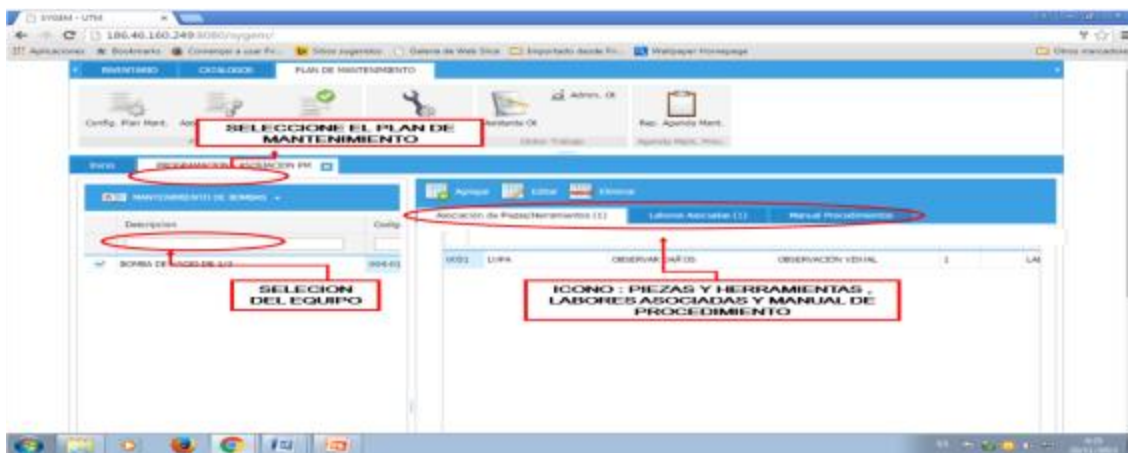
SYGEM - UTM

186.46.160.249:8080/sygem/

Aplicaciones Bookmarks Comenzar a usar Fi... Sitios sugeridos Galería de Web Slice Importado desde Fi... Wallpaper Homepage Otros marcadores

INVENTARIO CATALOGOS PLAN DE MANTENIMIENTO

Config. Plan Mant. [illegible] Asistente Ot Admin. Ot Rep. Agenda Mant.

SELECCIONE EL PLAN DE MANTENIMIENTO

Inicio PROGRAMACION ASIGNACION PM

MANTENIMIENTO DE BOMBAS

Descripcion Codig

BOMBA DE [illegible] DE 1/2 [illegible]

SELECION DEL EQUIPO

Agregar Editar Eliminar

Asociación de Piezas/Herramientas (1) Labores Asociadas (1) Manual Procedimientos

0001 LUPA OBSERVAR DAÑOS OBSERVACION VISUAL 1 LA

ICONO : PIEZAS Y HERRAMIENTAS , LABORES ASOCIADAS Y MANUAL DE PROCEDIMIENTO